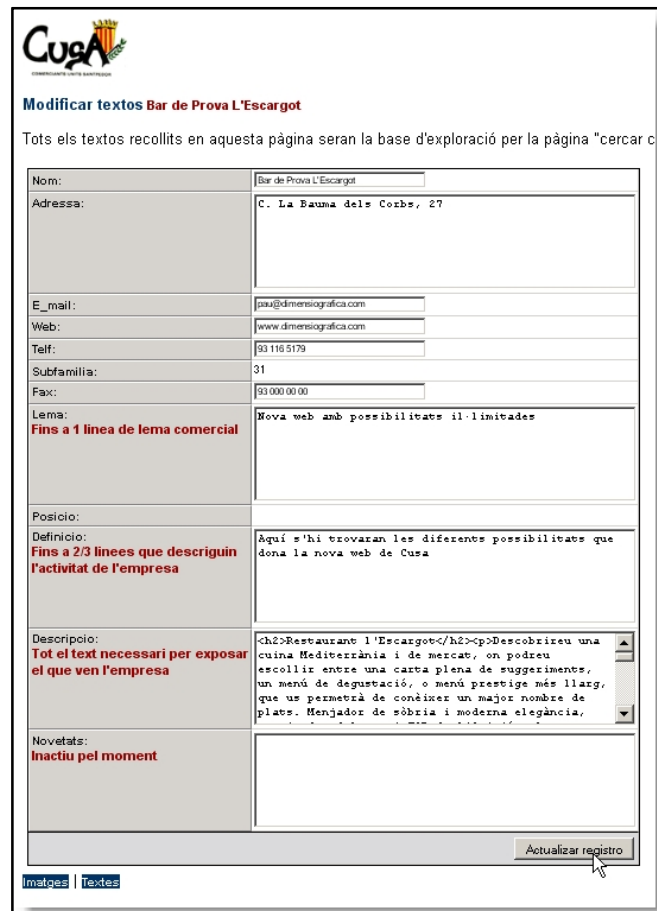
CusA
COMERCIANTS UNITS SANTPEDOR

Modificar textos Bar de Prova L'Escargot

Tots els textos recollits en aquesta pàgina seran la base d'exploració per la pàgina "cercar c

| | |
|---|---|
| Nom: | Bar de Prova L'Escargot |
| Adressa: | C. La Bauma dels Corbs, 27 |
| E_mail: | pau@dimensiografica.com |
| Web: | www.dimensiografica.com |
| Telf: | 93 116 5179 |
| Subfamilia: | 31 |
| Fax: | 93 000 00 00 |
| Lema: Fins a 1 linea de lema comercial | Nova web amb possibilitats il·limitades |
| Posicio: | |
| Definicio: Fins a 2/3 linees que descriguin l'activitat de l'empresa | Aquí s'hi trovaran les diferents possibilitats que dona la nova web de Cusa |
| Descripcio: Tot el text necessari per exposar el que ven l'empresa | <h2>Restaurant l'Escargot</h2><p>Descobrireu una cuina Mediterrània i de mercat, on podreu escollir entre una carta plena de suggeriments, un menú de degustació, o menú prestige més llarg, que us permetrà de conèixer un major nombre de plats. Menjador de sòbria i moderna elegància, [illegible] |
| Novetats: Inactiu pel moment | |

Actualizar registro

Imatges | Textes